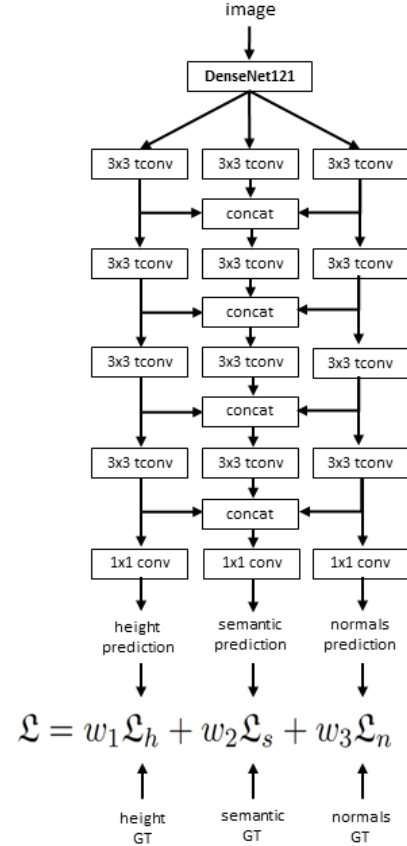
image

DenseNet121

3x3 tconv

3x3 tconv

3x3 tconv

concat

3x3 tconv

3x3 tconv

3x3 tconv

concat

3x3 tconv

3x3 tconv

3x3 tconv

concat

3x3 tconv

3x3 tconv

3x3 tconv

concat

1x1 conv

1x1 conv

1x1 conv

height prediction

semantic prediction

normals prediction

$\mathfrak{L} = w_1\mathfrak{L}_h + w_2\mathfrak{L}_s + w_3\mathfrak{L}_n$

height GT

semantic GT

normals GT